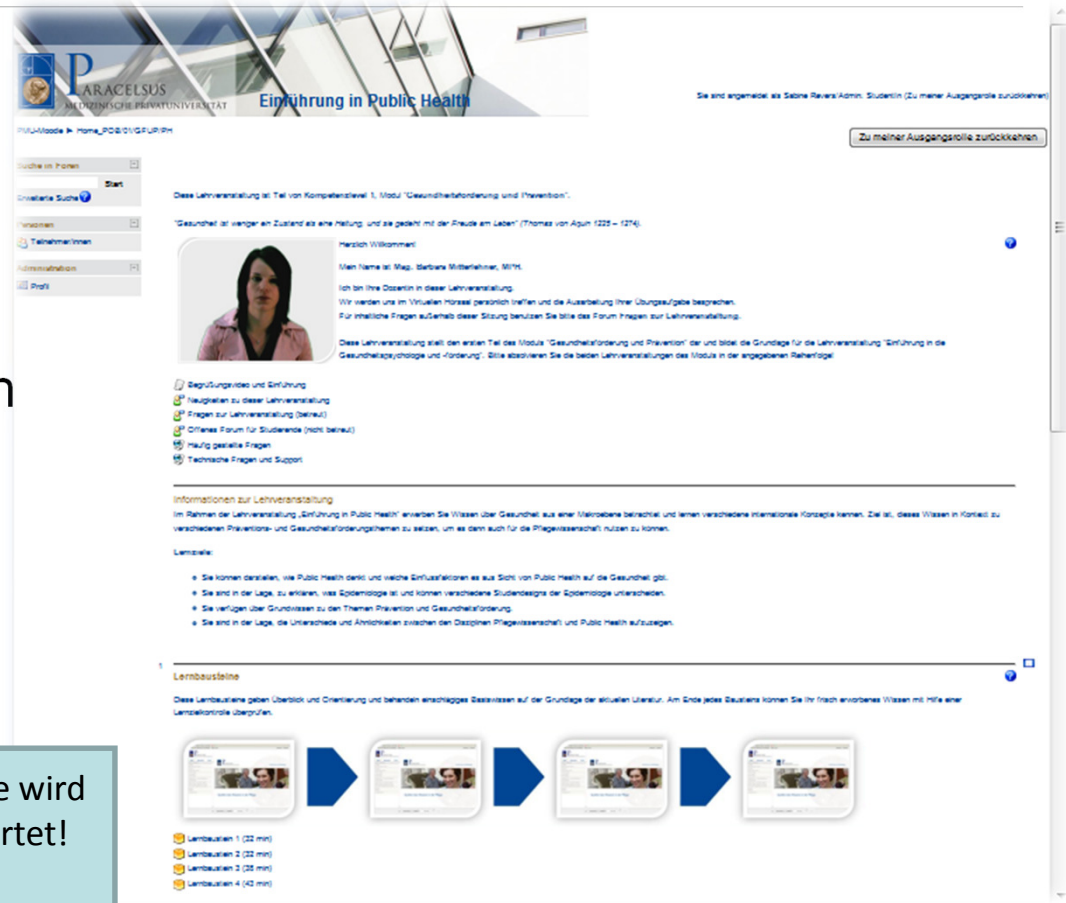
PARACELSUS
MEDIZINISCHE PRIVATUNIVERSITÄT

Einführung in Public Health

Sie sind angemeldet als Sabine Revera/Admin: Studentin (Zu meiner Ausgangsrolle zurückkehren)

PMU-Moodle ▸ Home_PDB/0N/GPUP/PH

Zu meiner Ausgangsrolle zurückkehren

Suche in Foren

Start

Erweiterte Suche

Personen

Teilnehmer/innen

Administration

Profil

Diese Lehrveranstaltung ist Teil von Kompetenzlevel 1, Modul "Gesundheitsförderung und Prävention".

"Gesundheit ist weniger ein Zustand als eine Haltung, und sie gedeiht mit der Freude am Leben" (Thomas von Aquin 1225 – 1274).

Herzlich Willkommen!

Mein Name ist Mag. Barbara Mitterlehner, MPH.

Ich bin Ihre Dozentin in dieser Lehrveranstaltung.
Wir werden uns im Virtuellen Hörsaal persönlich treffen und die Ausarbeitung Ihrer Übungsaufgabe besprechen.
Für inhaltliche Fragen außerhalb dieser Sitzung benutzen Sie bitte das Forum Fragen zur Lehrveranstaltung.

Diese Lehrveranstaltung stellt den ersten Teil des Moduls "Gesundheitsförderung und Prävention" dar und bildet die Grundlage für die Lehrveranstaltung "Einführung in die Gesundheitspsychologie und -förderung". Bitte absolvieren Sie die beiden Lehrveranstaltungen des Moduls in der angegebenen Reihenfolge!

Begrüßungsvideo und Einführung
Neuigkeiten zu dieser Lehrveranstaltung
Fragen zur Lehrveranstaltung (betreut)
Offenes Forum für Studierende (nicht betreut)
Häufig gestellte Fragen
Technische Fragen und Support

Informationen zur Lehrveranstaltung
Im Rahmen der Lehrveranstaltung „Einführung in Public Health" erwerben Sie Wissen über Gesundheit aus einer Makroebene betrachtet und lernen verschiedene internationale Konzepte kennen. Ziel ist, dieses Wissen in Kontext zu verschiedenen Präventions- und Gesundheitsförderungsthemen zu setzen, um es dann auch für die Pflegewissenschaft nutzen zu können.

Lernziele:

• Sie können darstellen, wie Public Health denkt und welche Einflussfaktoren es aus Sicht von Public Health auf die Gesundheit gibt.
• Sie sind in der Lage, zu erklären, was Epidemiologie ist und können verschiedene Studiendesigns der Epidemiologie unterscheiden.
• Sie verfügen über Grundwissen zu den Themen Prävention und Gesundheitsförderung.
• Sie sind in der Lage, die Unterschiede und Ähnlichkeiten zwischen den Disziplinen Pflegewissenschaft und Public Health aufzuzeigen.

1
Lernbausteine
Diese Lernbausteine geben Überblick und Orientierung und behandeln einschlägiges Basiswissen auf der Grundlage der aktuellen Literatur. Am Ende jedes Bausteins können Sie Ihr frisch erworbenes Wissen mit Hilfe einer Lernzielkontrolle überprüfen.

Lernbaustein 1 (22 min)
Lernbaustein 2 (22 min)
Lernbaustein 3 (26 min)
Lernbaustein 4 (43 min)

n

e wird
rtet!